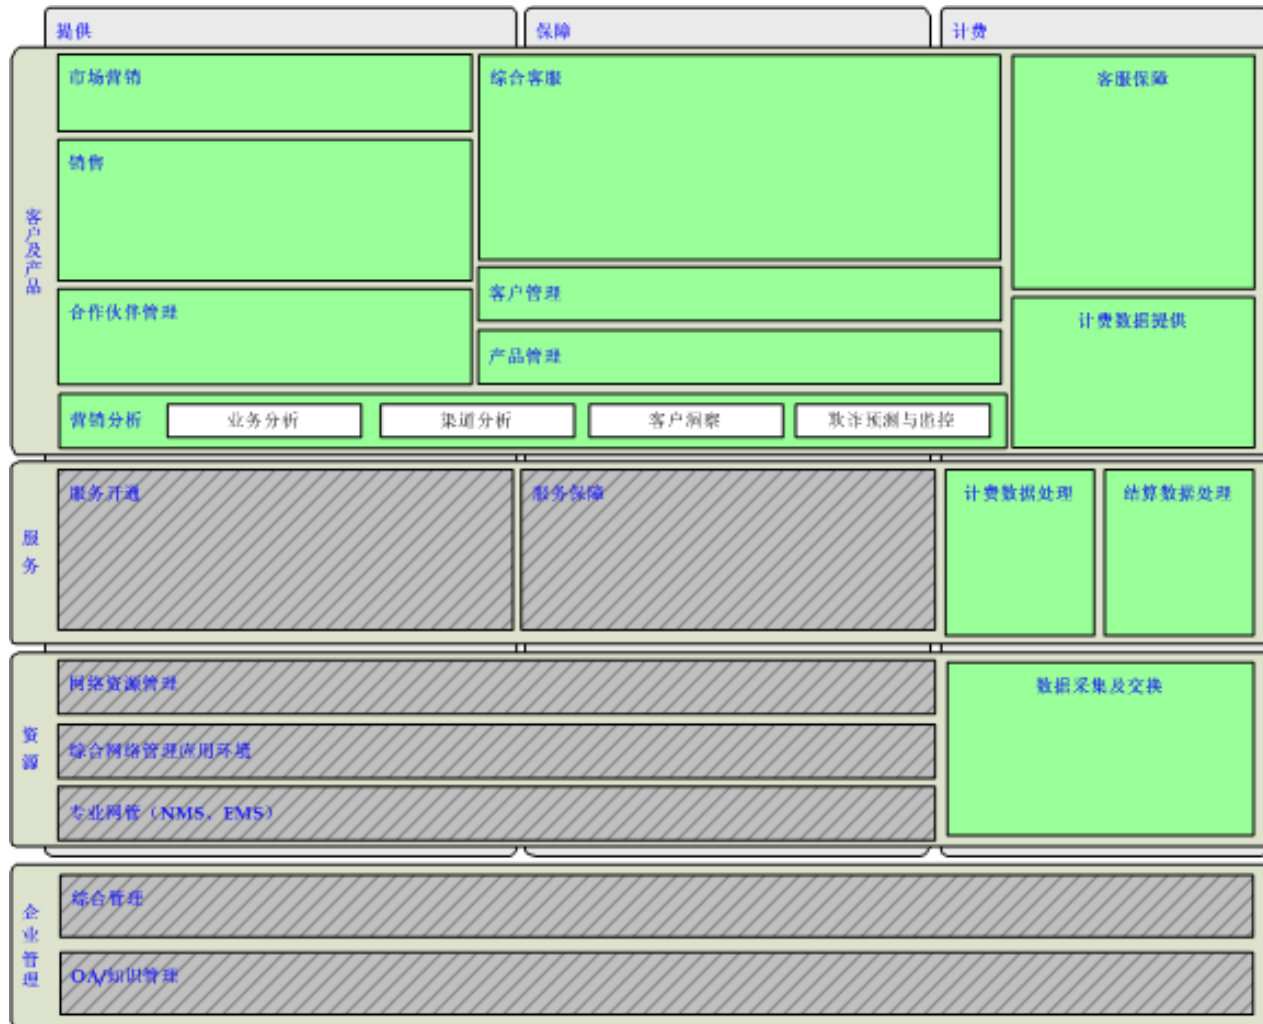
提供

保障

计费

客户及产品

市场营销

销售

合作伙伴管理

综合客服

客户管理

产品管理

客服保障

计费数据提供

营销分析

业务分析

渠道分析

客户洞察

欺诈预测与监控

服务

服务开通

服务保障

计费数据处理

结算数据处理

资源

网络资源管理

综合网络管理应用环境

专业网管（NMS、EMS）

数据采集及交换

企业管理

综合管理

OA/知识管理